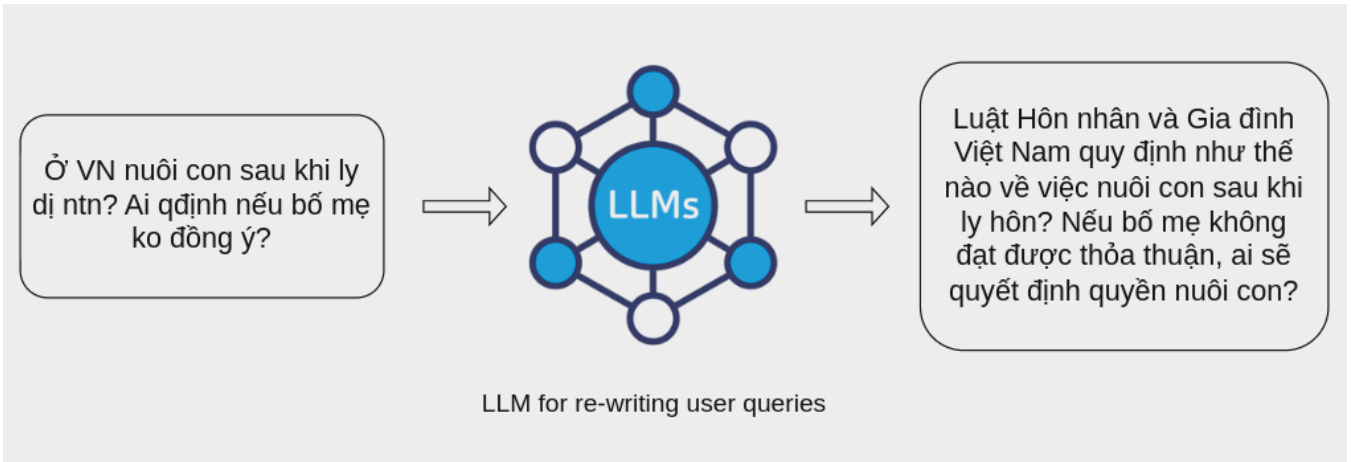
Ở VN nuôi con sau khi ly dị ntn? Ai qđịnh nếu bố mẹ ko đồng ý?

LLMs

Luật Hôn nhân và Gia đình Việt Nam quy định như thế nào về việc nuôi con sau khi ly hôn? Nếu bố mẹ không đạt được thỏa thuận, ai sẽ quyết định quyền nuôi con?

LLM for re-writing user queries